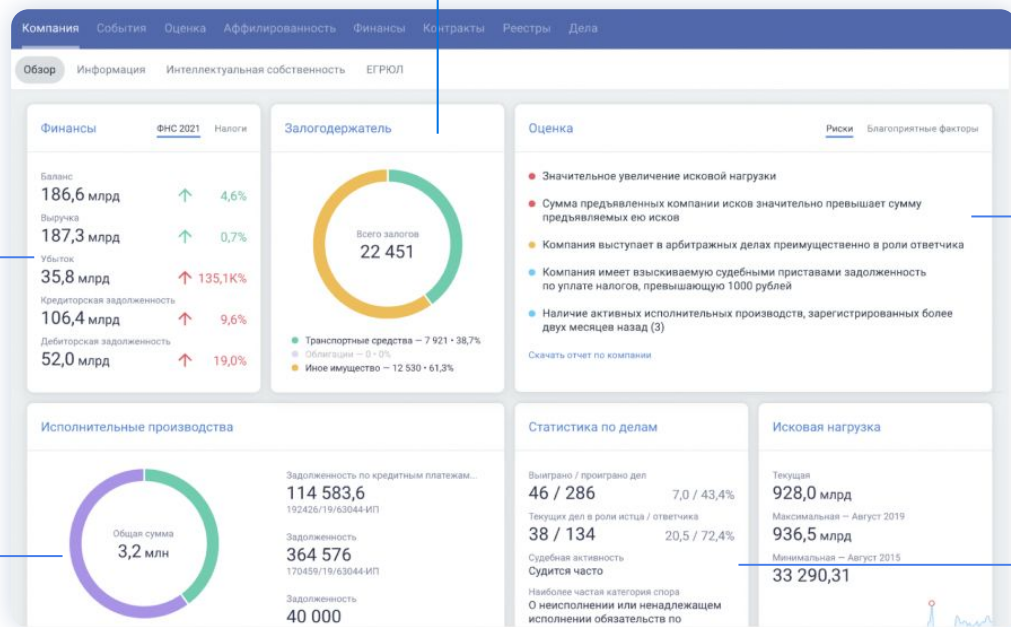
Компания События Оценка Аффилированность Финансы Контракты Реестры Дела

Обзор Информация Интеллектуальная собственность ЕГРЮЛ

Финансы ФНС 2021 Налоги

Баланс
186,6 млрд 4,6%
Выручка
187,3 млрд 0,7%
Убыток
35,8 млрд 135,1K%
Кредиторская задолженность
106,4 млрд 9,6%
Дебиторская задолженность
52,0 млрд 19,0%

Залогодержатель

Всего залогов
22 451

Транспортные средства — 7 921 • 38,7%
Облигации — 0 • 0%
Иное имущество — 12 530 • 61,3%

Оценка Риски Благоприятные факторы

Значительное увеличение исковой нагрузки

Сумма предъявленных компании исков значительно превышает сумму предъявляемых ею исков

Компания выступает в арбитражных делах преимущественно в роли ответчика

Компания имеет взыскиваемую судебными приставами задолженность по уплате налогов, превышающую 1000 рублей

Наличие активных исполнительных производств, зарегистрированных более двух месяцев назад (3)

Скачать отчет по компании

Исполнительные производства

Общая сумма
3,2 млн

Задолженность по кредитным платежам...
114 583,6
192426/19/63044-ИП

Задолженность
364 576
170459/19/63044-ИП

Задолженность
40 000

Статистика по делам

Выиграно / проиграно дел
46 / 286 7,0 / 43,4%
Текущих дел в роли истца / ответчика
38 / 134 20,5 / 72,4%
Судебная активность
Судится часто
Наиболее частая категория спора
О неисполнении или ненадлежащем исполнении обязательств по

Исковая нагрузка

Текущая
928,0 млрд
Максимальная — Август 2019
936,5 млрд
Минимальная — Август 2015
33 290,31